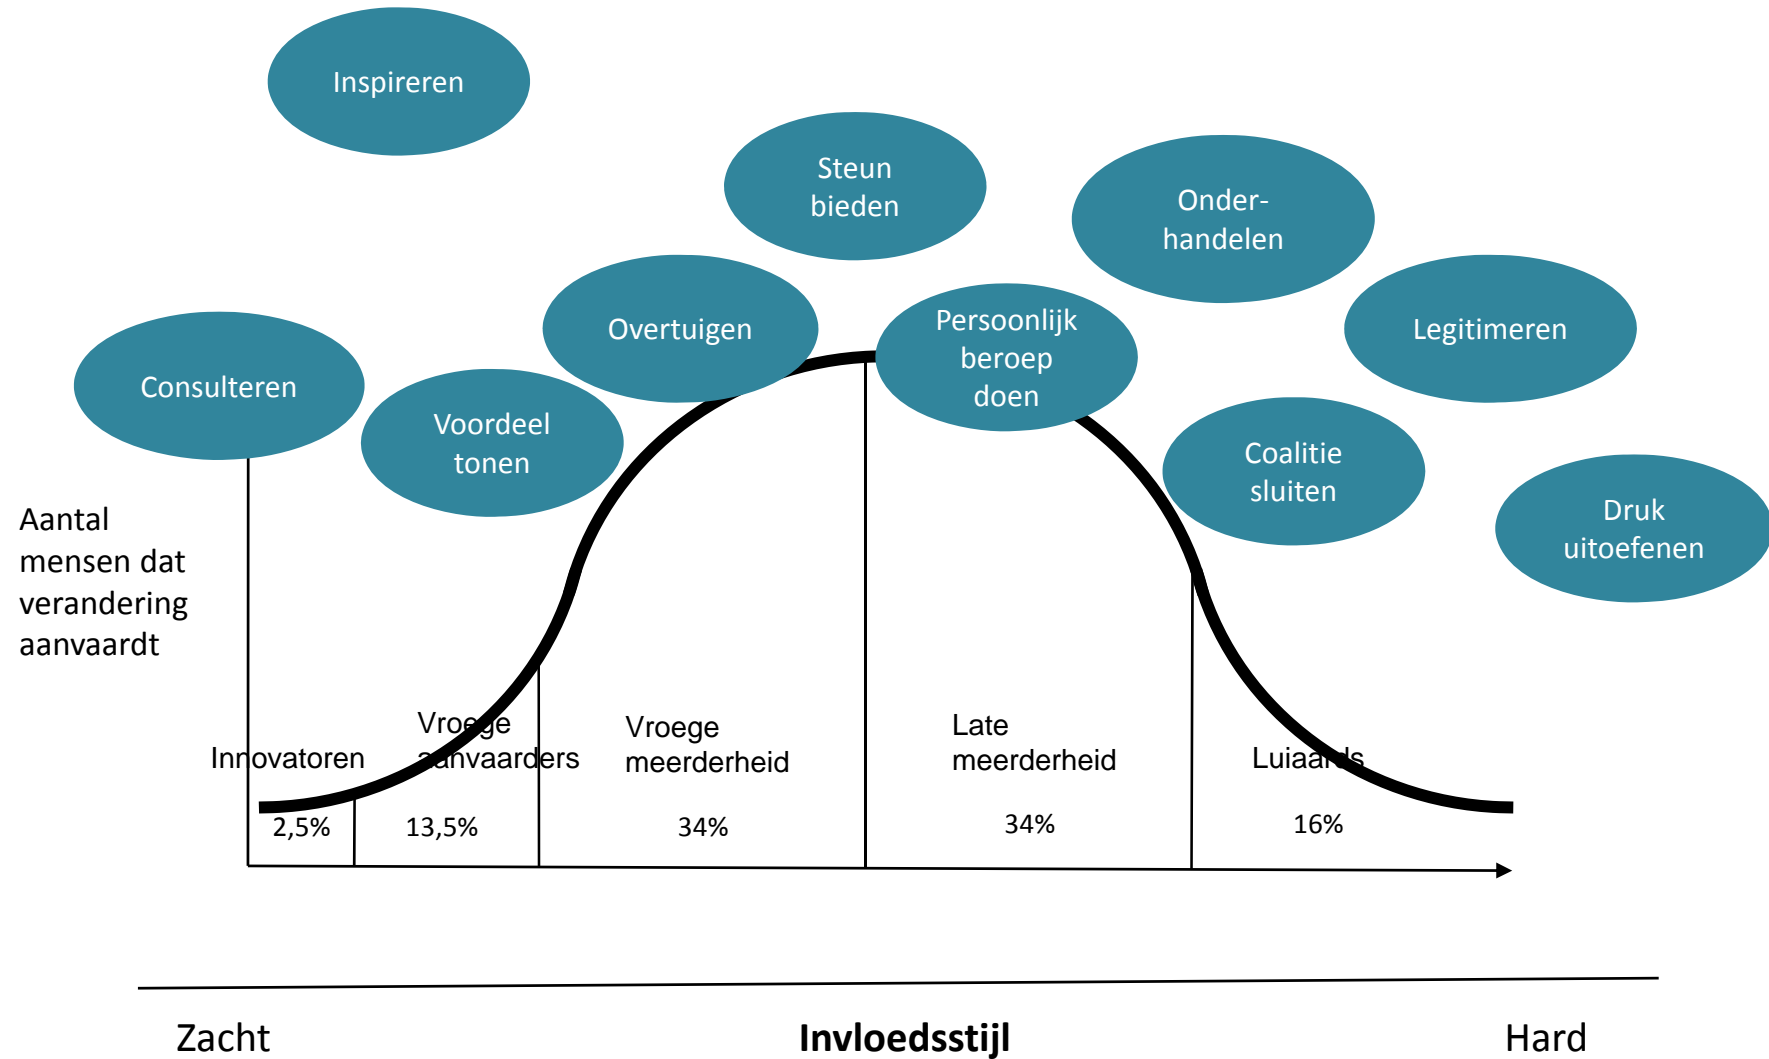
Inspireren

Steun bieden

Onder-handelen

Overtuigen

Persoonlijk beroep doen

Legitimeren

Consulteren

Voordeel tonen

Coalitie sluiten

Druk uitoefenen

Aantal mensen dat verandering aanvaardt

Innovatoren

Vroege aanvaarders

Vroege meerderheid

Late meerderheid

Luiaards

2,5%

13,5%

34%

34%

16%

Zacht

Invloedsstijl

Hard